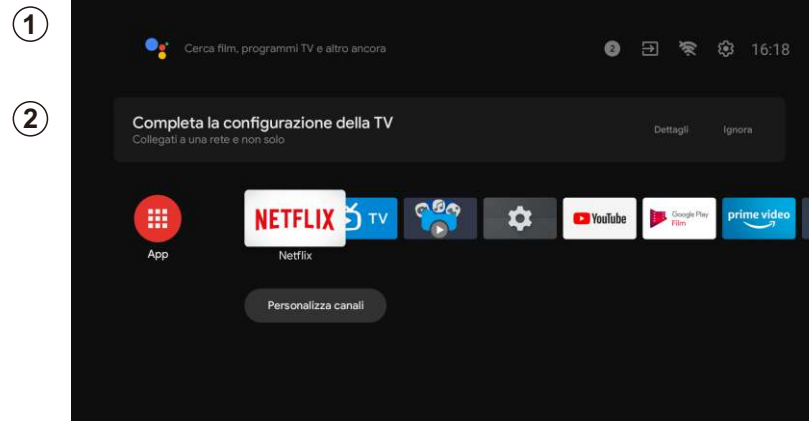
1

Cerca film, programmi TV e altro ancora

2

16:18

2

Completa la configurazione della TV
Collegati a una rete e non solo

Dettagli

Ignora

App

NETFLIX

Netflix

TV

YouTube

Google Play Film

prime video

Personalizza canali